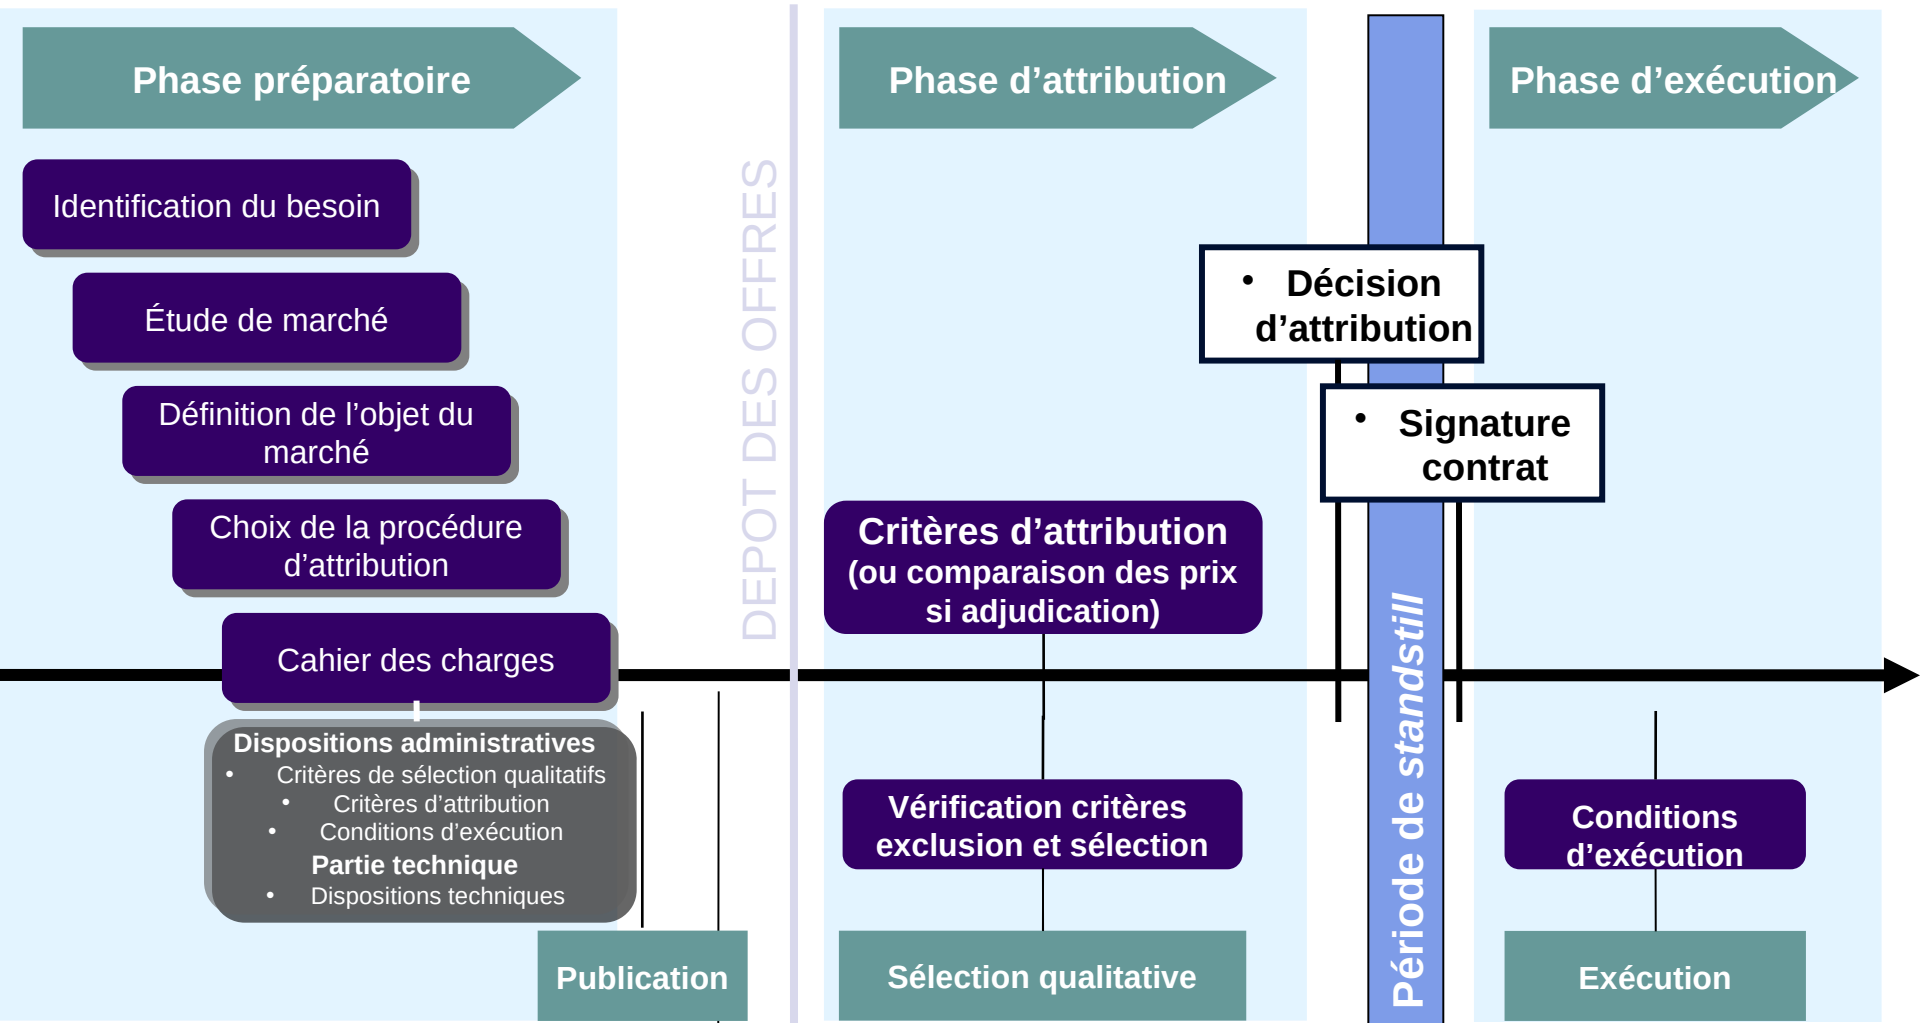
Phase préparatoire

Identification du besoin

Étude de marché

Définition de l’objet du marché

Choix de la procédure d’attribution

Cahier des charges

Dispositions administratives
• Critères de sélection qualitatifs
• Critères d’attribution
• Conditions d’exécution
Partie technique
• Dispositions techniques

Publication

DEPOT DES OFFRES

Phase d’attribution

Critères d’attribution (ou comparaison des prix si adjudication)

Vérification critères exclusion et sélection

Sélection qualitative

• Décision d’attribution

• Signature contrat

Période de *standstill*

Phase d’exécution

Conditions d’exécution

Exécution